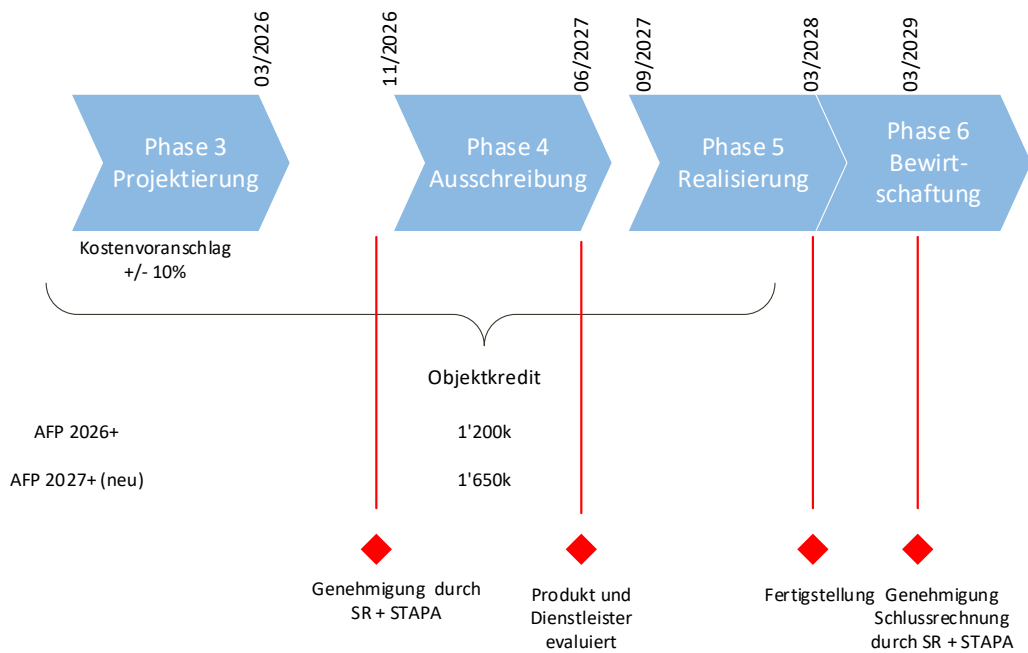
03/2026

11/2026

06/2027

09/2027

03/2028

03/2029

Phase 3
Projektierung

Phase 4
Ausschreibung

Phase 5
Realisierung

Phase 6
Bewirtschaftung

Kostenvoranschlag
+/- 10%

Objektkredit

AFP 2026+ 1'200k

AFP 2027+ (neu) 1'650k

Genehmigung durch
SR + STAPA

Produkt und
Dienstleister
evaluiert

Fertigstellung

Genehmigung
Schlussrechnung
durch SR + STAPA